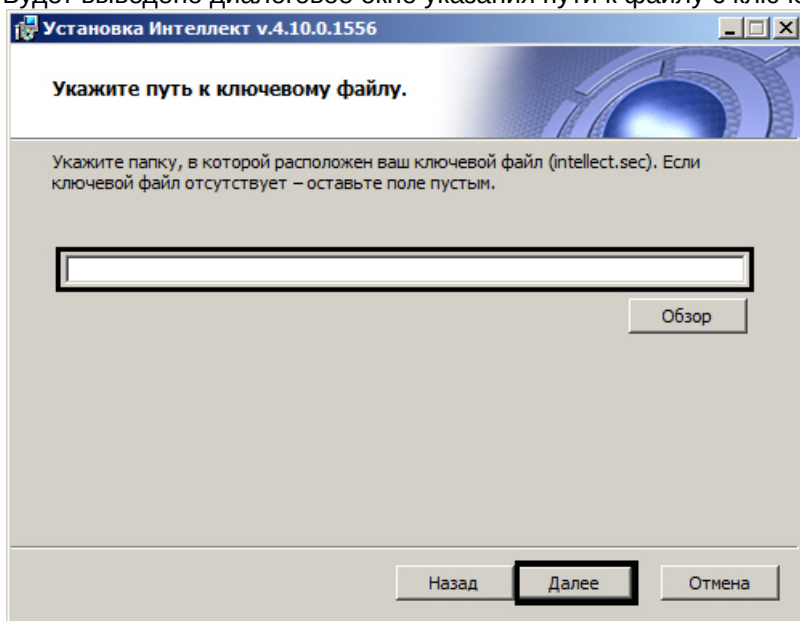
Установка Интеллект v.4.10.0.1556

Укажите путь к ключевому файлу.

Укажите папку, в которой расположен ваш ключевой файл (intellect.sec). Если ключевой файл отсутствует – оставьте поле пустым.

Обзор

Назад Далее Отмена